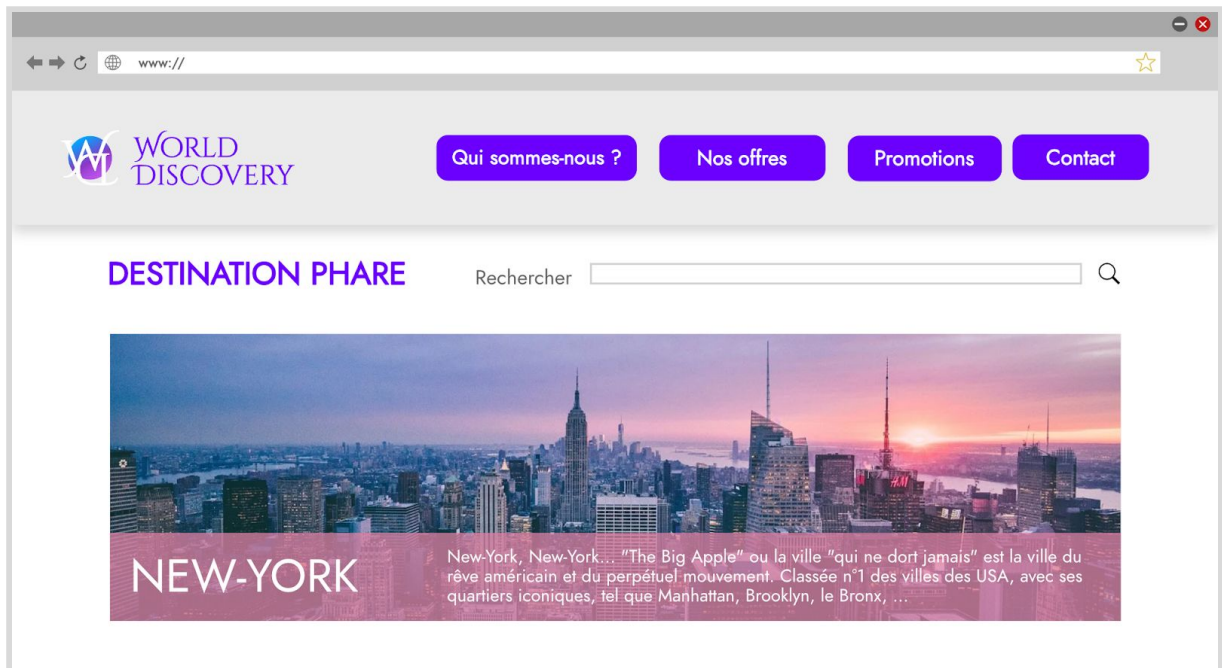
www://

WORLD DISCOVERY

Qui sommes-nous ?

Nos offres

Promotions

Contact

DESTINATION PHARE

Rechercher

H&M

NEW-YORK

New-York, New-York... "The Big Apple" ou la ville "qui ne dort jamais" est la ville du rêve américain et du perpétuel mouvement. Classée n°1 des villes des USA, avec ses quartiers iconiques, tel que Manhattan, Brooklyn, le Bronx, ...